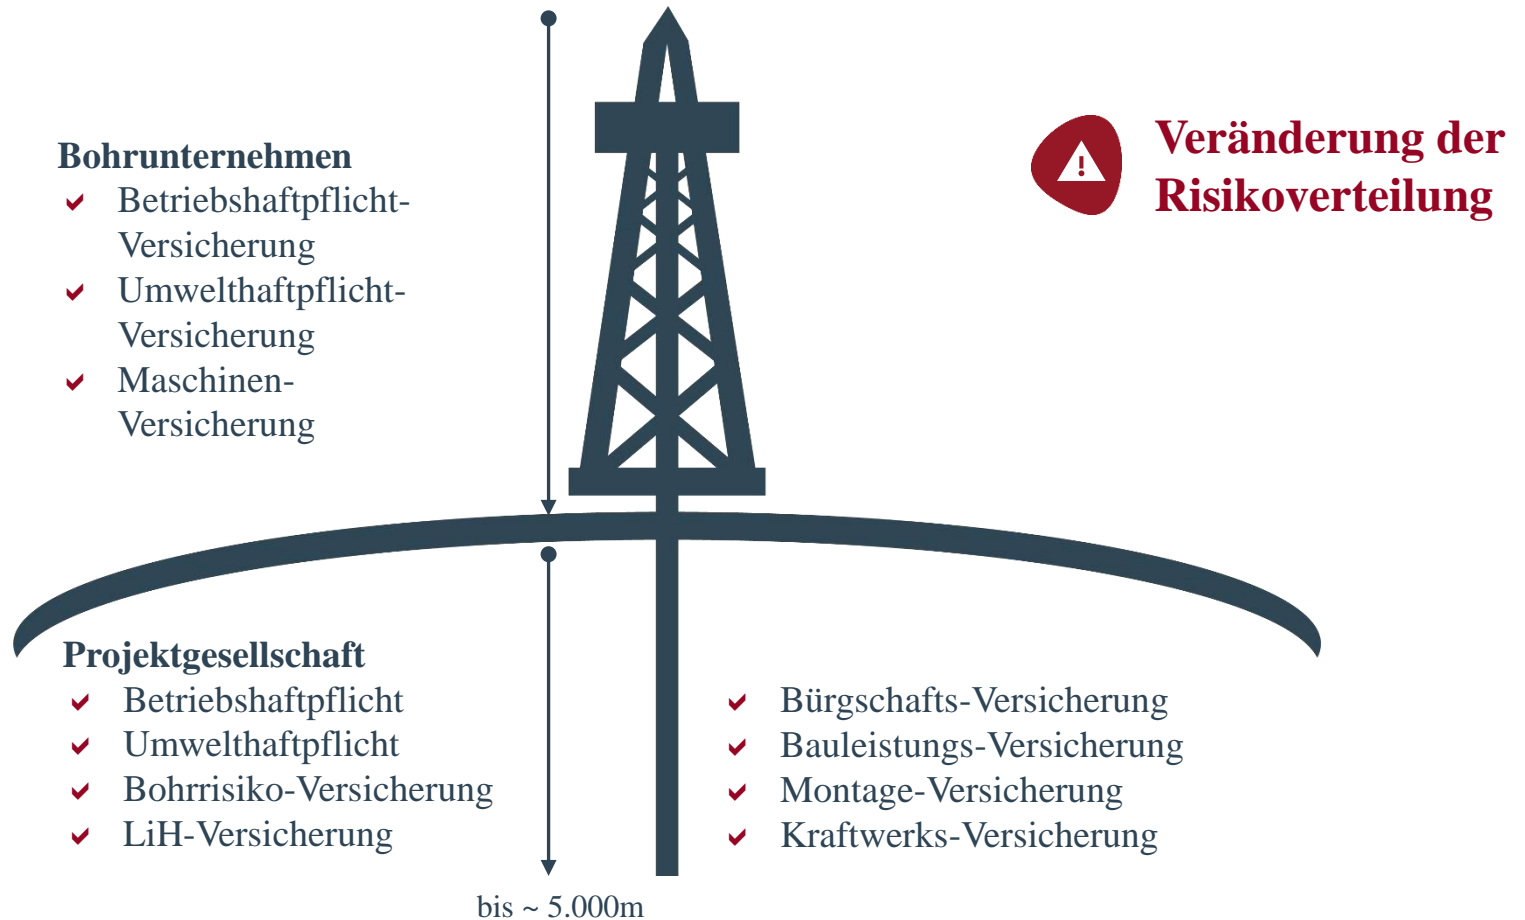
Bohrunternehmen
✔ Betriebshaftpflicht-Versicherung
✔ Umwelthaftpflicht-Versicherung
✔ Maschinen-Versicherung

Veränderung der Risikoverteilung

Projektgesellschaft
✔ Betriebshaftpflicht
✔ Umwelthaftpflicht
✔ Bohrrisiko-Versicherung
✔ LiH-Versicherung

✔ Bürgschafts-Versicherung
✔ Bauleistungs-Versicherung
✔ Montage-Versicherung
✔ Kraftwerks-Versicherung

bis ~ 5.000m